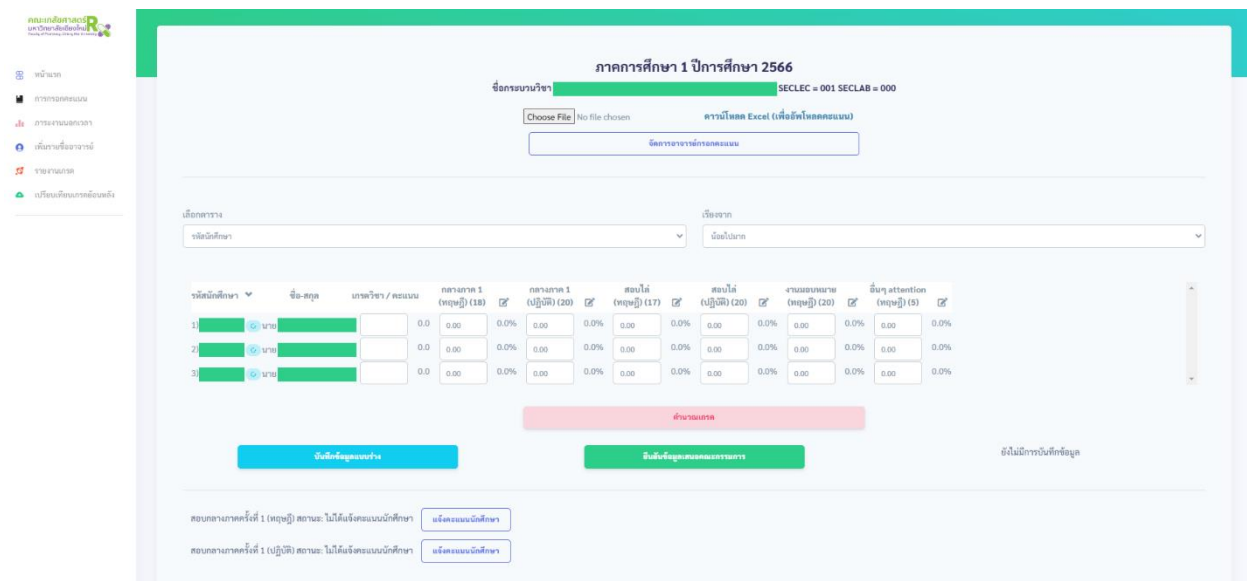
คณะเภสัชศาสตร์ มหาวิทยาลัยเชียงใหม่

หน้าแรก
การกรอกคะแนน
การรายงานผลเกรด
เพิ่มรายชื่ออาจารย์
รายงานเกรด
เปรียบเทียบเกรดย้อนหลัง

ภาคการศึกษา 1 ปีการศึกษา 2566

ชื่อกระบวนวิชา SECLEC = 001 SECLAB = 000

Choose File No file chosen

ดาวน์โหลด Excel (เพื่ออัพโหลดคะแนน)

จัดการอาจารย์กรอกคะแนน

เลือกตาราง
รหัสนักศึกษา

เรียงจาก
น้อยไปมาก

| รหัสนักศึกษา | ชื่อ-สกุล | เกรดวิชา / คะแนน | | กลางภาค 1 (ทฤษฎี) (18) | | กลางภาค 1 (ปฏิบัติ) (20) | | สอบไล่ (ทฤษฎี) (17) | | สอบไล่ (ปฏิบัติ) (20) | | งานมอบหมาย (ทฤษฎี) (20) | | อื่นๆ attention (ทฤษฎี) (5) | |
|---|---|---|---|---|---|---|---|---|---|---|---|---|---|---|---|
| 1) | นาย | | 0.0 | 0.00 | 0.0% | 0.00 | 0.0% | 0.00 | 0.0% | 0.00 | 0.0% | 0.00 | 0.0% | 0.00 | 0.0% |
| 2) | นาย | | 0.0 | 0.00 | 0.0% | 0.00 | 0.0% | 0.00 | 0.0% | 0.00 | 0.0% | 0.00 | 0.0% | 0.00 | 0.0% |
| 3) | นาย | | 0.0 | 0.00 | 0.0% | 0.00 | 0.0% | 0.00 | 0.0% | 0.00 | 0.0% | 0.00 | 0.0% | 0.00 | 0.0% |

คำนวณเกรด

บันทึกข้อมูลแบบร่าง

ยืนยันข้อมูลเสนอคณะกรรมการ

ยังไม่มีการบันทึกข้อมูล

สอบกลางภาคครั้งที่ 1 (ทฤษฎี) สถานะ: ไม่ได้แจ้งคะแนนนักศึกษา แจ้งคะแนนนักศึกษา

สอบกลางภาคครั้งที่ 1 (ปฏิบัติ) สถานะ: ไม่ได้แจ้งคะแนนนักศึกษา แจ้งคะแนนนักศึกษา